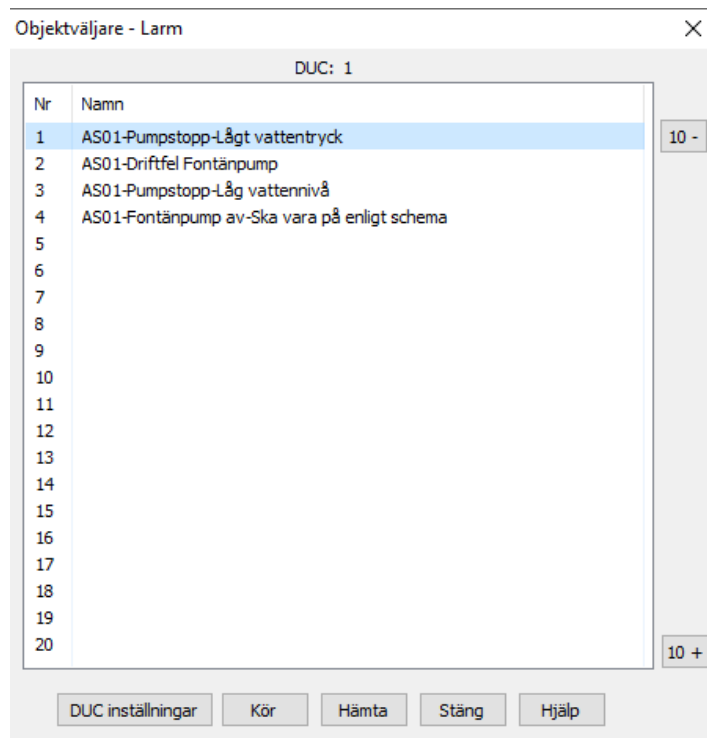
Objektväljare - Larm

DUC: 1

| Nr | Namn |
|---|---|
| 1 | AS01-Pumpstopp-Lågt vattentryck |
| 2 | AS01-Driftfel Fontänpump |
| 3 | AS01-Pumpstopp-Låg vattennivå |
| 4 | AS01-Fontänpump av-Ska vara på enligt schema |
| 5 | |
| 6 | |
| 7 | |
| 8 | |
| 9 | |
| 10 | |
| 11 | |
| 12 | |
| 13 | |
| 14 | |
| 15 | |
| 16 | |
| 17 | |
| 18 | |
| 19 | |
| 20 | |

10 -

10 +

DUC inställningar
Kör
Hämta
Stäng
Hjälp